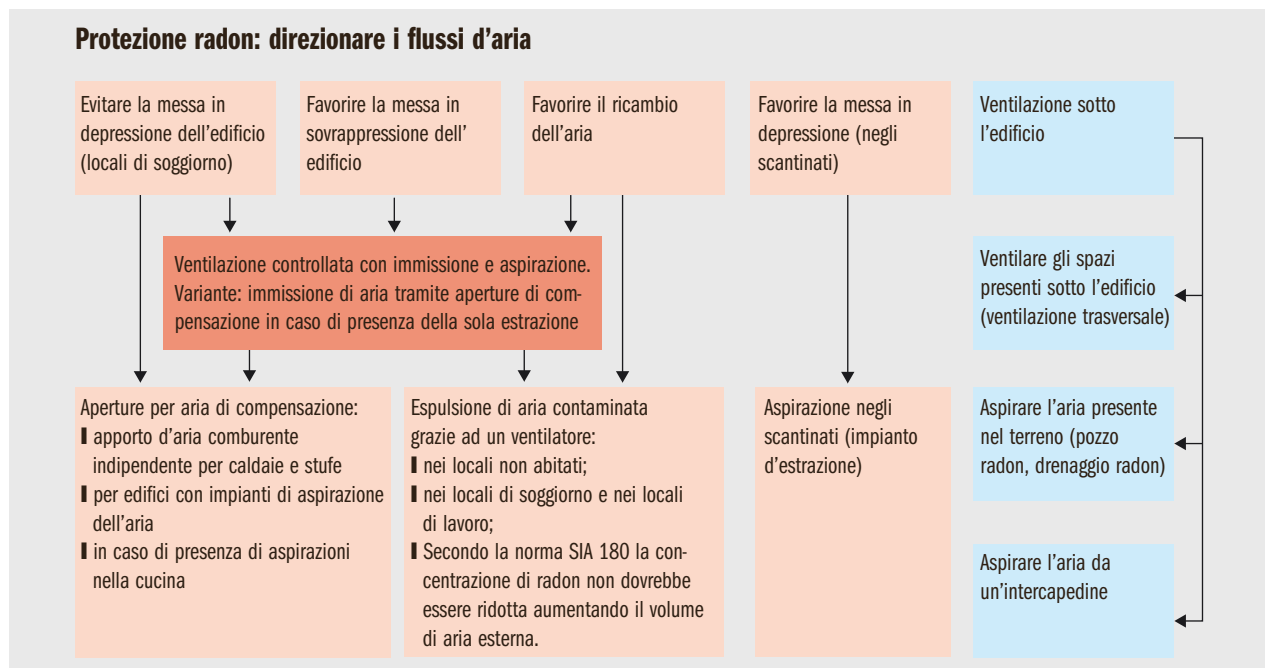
Protezione radon: direzionare i flussi d'aria

Evitare la messa in depressione dell'edificio (locali di soggiorno)

Favorire la messa in sovrappressione dell' edificio

Favorire il ricambio dell'aria

Favorire la messa in depressione (negli scantinati)

Ventilazione sotto l'edificio

Ventilazione controllata con immissione e aspirazione. Variante: immissione di aria tramite aperture di compensazione in caso di presenza della sola estrazione

Ventilare gli spazi presenti sotto l'edificio (ventilazione trasversale)

Aperture per aria di compensazione:
▌apporto d'aria comburente indipendente per caldaie e stufe
▌per edifici con impianti di aspirazione dell'aria
▌in caso di presenza di aspirazioni nella cucina

Espulsione di aria contaminata grazie ad un ventilatore:
▌nei locali non abitati;
▌nei locali di soggiorno e nei locali di lavoro;
▌Secondo la norma SIA 180 la concentrazione di radon non dovrebbe essere ridotta aumentando il volume di aria esterna.

Aspirazione negli scantinati (impianto d'estrazione)

Aspirare l'aria presente nel terreno (pozzo radon, drenaggio radon)

Aspirare l'aria da un'intercapedine